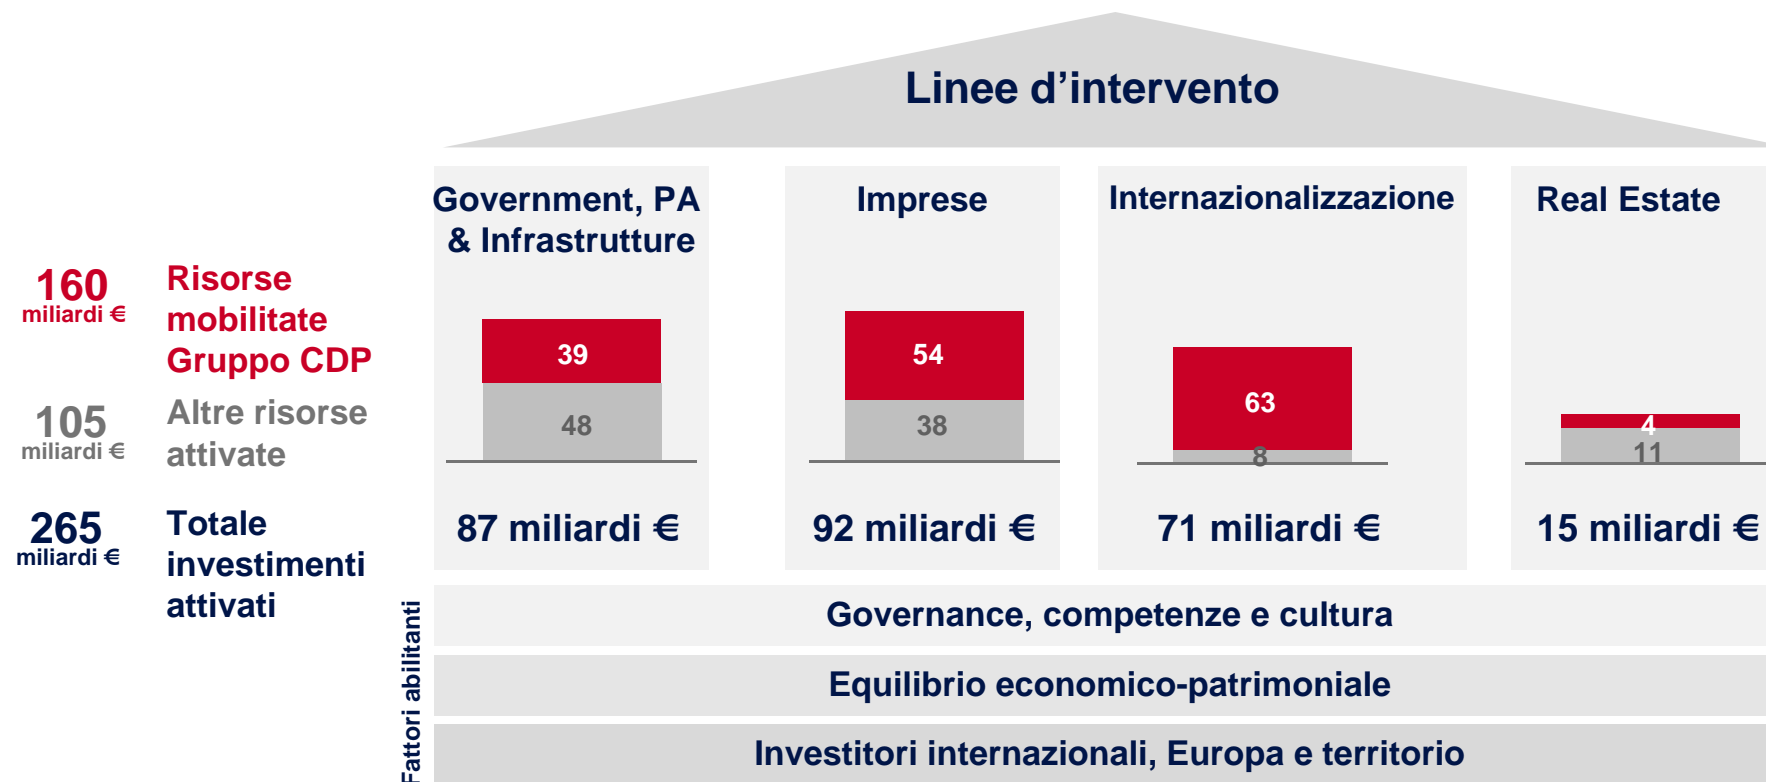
Linee d’intervento

160 miliardi € Risorse mobilitate Gruppo CDP

105 miliardi € Altre risorse attivate

265 miliardi € Totale investimenti attivati

Government, PA & Infrastrutture

39

48

87 miliardi €

Imprese

54

38

92 miliardi €

Internazionalizzazione

63

8

71 miliardi €

Real Estate

4

11

15 miliardi €

Fattori abilitanti

Governance, competenze e cultura

Equilibrio economico-patrimoniale

Investitori internazionali, Europa e territorio